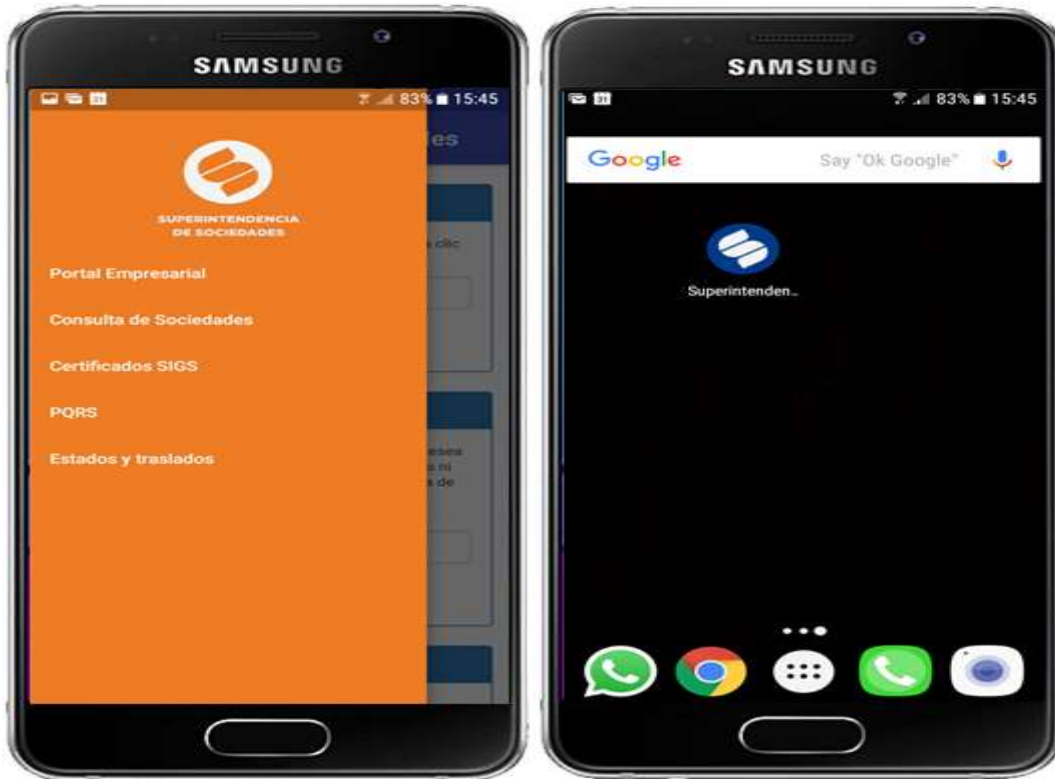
SAMSUNG

83% 15:45

SUPERINTENDENCIA DE SOCIEDADES

Portal Empresarial

Consulta de Sociedades

Certificados SIGS

PQRS

Estados y traslados

ies

clic

esea
ni
de

SAMSUNG

83% 15:45

Google

Say "Ok Google"

Superintenden..